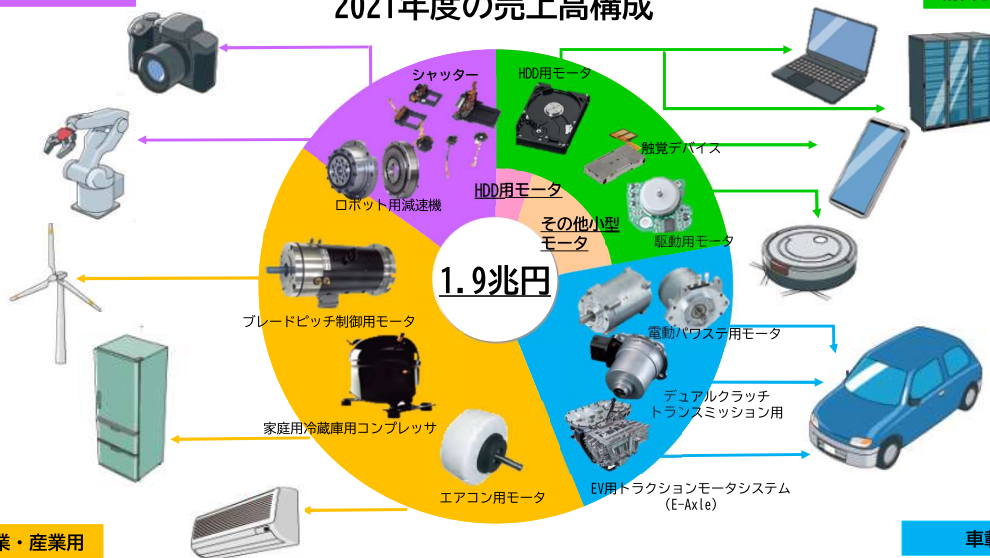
2021年度の売上高構成

シャッター

HDD用モータ

触覚デバイス

ロボット用減速機

HDD用モータ

その他小型モータ

駆動用モータ

1.9兆円

ブレードピッチ制御用モータ

電動パワステ用モータ

デュアルクラッチトランスミッション用

家庭用冷蔵庫用コンプレッサ

エアコン用モータ

EV用トラクションモータシステム (E-Axle)

業・産業用

車載